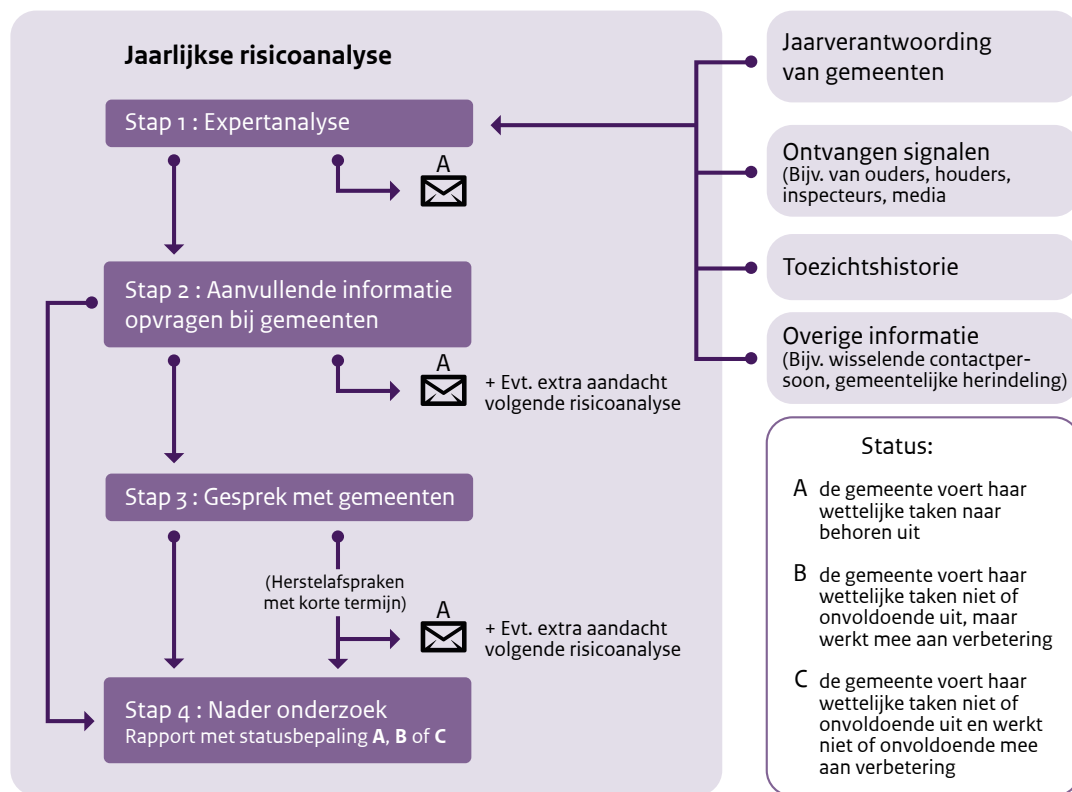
Jaarlijkse risicoanalyse

Stap 1 : Expertanalyse

A

Stap 2 : Aanvullende informatie opvragen bij gemeenten

A

+ Evt. extra aandacht volgende risicoanalyse

Stap 3 : Gesprek met gemeenten

(Herstelafspraken met korte termijn)

A

+ Evt. extra aandacht volgende risicoanalyse

Stap 4 : Nader onderzoek
Rapport met statusbepaling **A**, **B** of **C**

Jaarverantwoording van gemeenten

Ontvangen signalen
(Bijv. van ouders, houders, inspecteurs, media

Toezichtshistorie

Overige informatie
(Bijv. wisselende contactpersoon, gemeentelijke herindeling)

Status:

A de gemeente voert haar wettelijke taken naar behoren uit

B de gemeente voert haar wettelijke taken niet of onvoldoende uit, maar werkt mee aan verbetering

C de gemeente voert haar wettelijke taken niet of onvoldoende uit en werkt niet of onvoldoende mee aan verbetering